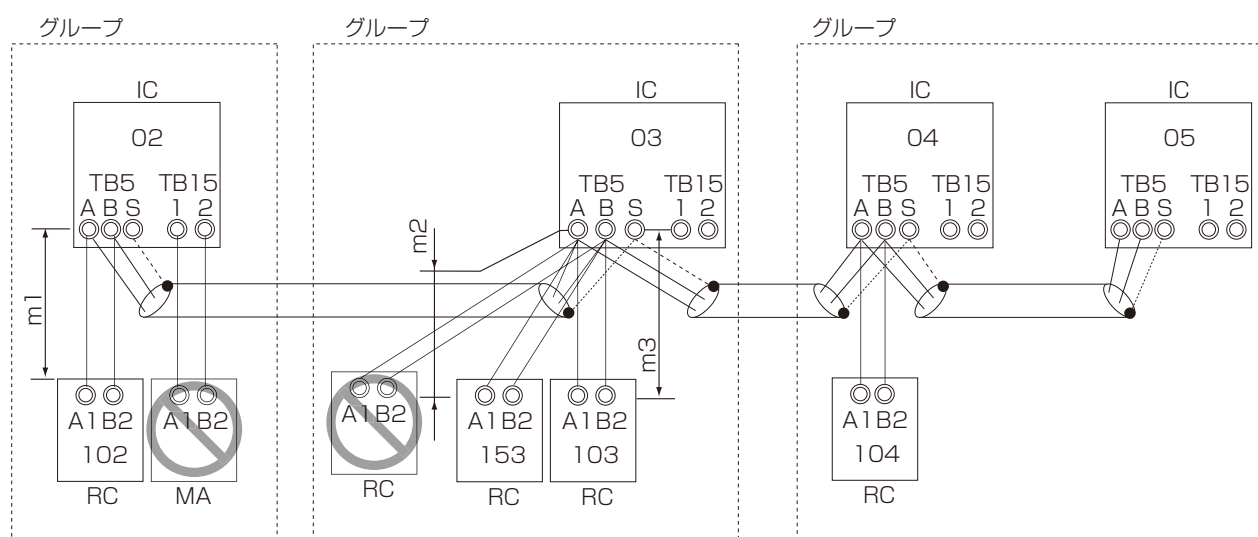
グループ

グループ

グループ

IC
02
TB5 TB15
A B S 1 2

IC
03
TB5 TB15
A B S 1 2

IC
04
TB5 TB15
A B S 1 2

IC
05
TB5 TB15
A B S 1 2

m1

m2

m3

A1B2
102
RC

A1B2
MA

A1B2
RC

A1B2
153
RC

A1B2
103
RC

A1B2
104
RC